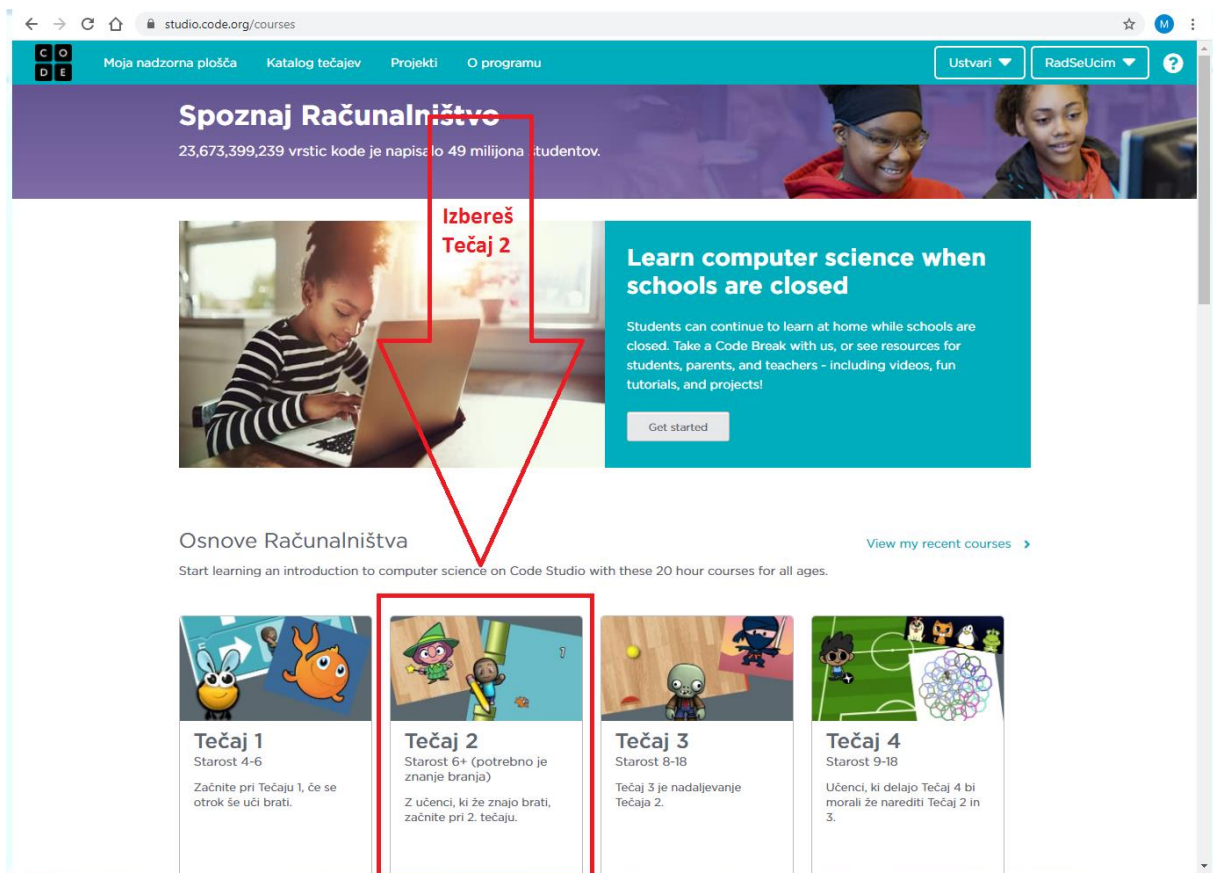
studio.code.org/courses

M

C O D E

Moja nadzorna plošča Katalog tečajev Projekti O programu

Ustvari RadSeUcim ?

Spoznaj Računalništvo

23,673,399,239 vrstic kode je napisalo 49 milijona študentov.

Izbereš Tečaj 2

Learn computer science when schools are closed

Students can continue to learn at home while schools are closed. Take a Code Break with us, or see resources for students, parents, and teachers - including videos, fun tutorials, and projects!

Get started

Osnove Računalništva

View my recent courses ›

Start learning an introduction to computer science on Code Studio with these 20 hour courses for all ages.

Tečaj 1
Starost 4-6
Začnite pri Tečaju 1, če se otrok še uči brati.

Tečaj 2
Starost 6+ (potrebno je znanje branja)
Z učenci, ki že znajo brati, začnite pri 2. tečaju.

Tečaj 3
Starost 8-18
Tečaj 3 je nadaljevanje Tečaja 2.

Tečaj 4
Starost 9-18
Učenci, ki delajo Tečaj 4 bi morali že narediti Tečaj 2 in 3.